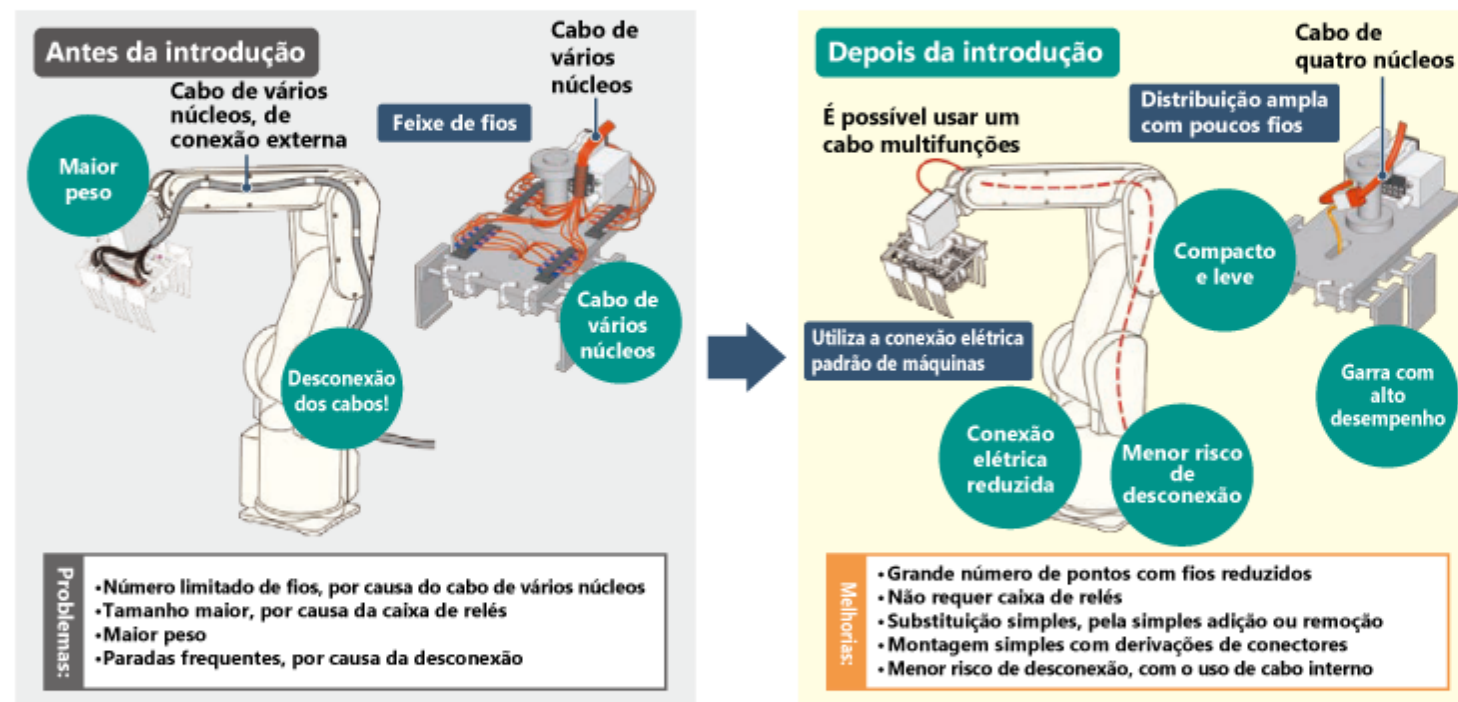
Antes da introdução

Cabo de vários núcleos, de conexão externa

Cabo de vários núcleos

Feixe de fios

Maior peso

Cabo de vários núcleos

Desconexão dos cabos!

Problemas:
•Número limitado de fios, por causa do cabo de vários núcleos
•Tamanho maior, por causa da caixa de relés
•Maior peso
•Paradas frequentes, por causa da desconexão

Depois da introdução

Cabo de quatro núcleos

É possível usar um cabo multifunções

Distribuição ampla com poucos fios

Compacto e leve

Utiliza a conexão elétrica padrão de máquinas

Garra com alto desempenho

Conexão elétrica reduzida

Menor risco de desconexão

Melhorias:
•Grande número de pontos com fios reduzidos
•Não requer caixa de relés
•Substituição simples, pela simples adição ou remoção
•Montagem simples com derivações de conectores
•Menor risco de desconexão, com o uso de cabo interno